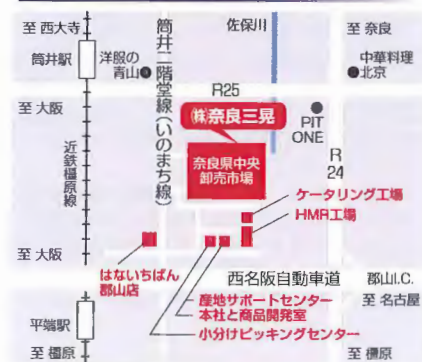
至 西大寺
筒井駅
洋服の青山
筒井二階堂線(いのまち線)
佐保川
至 奈良
中華料理 北京
R25
PIT ONE
㈱奈良三晃
奈良県中央卸売市場
R24
至 大阪
近鉄橿原線
ケータリング工場
HMR工場
至 大阪
はないちばん郡山店
西名阪自動車道
郡山I.C.
産地サポートセンター
本社と商品開発室
至 名古屋
平端駅
小分けピッキングセンター
至 橿原
至 橿原